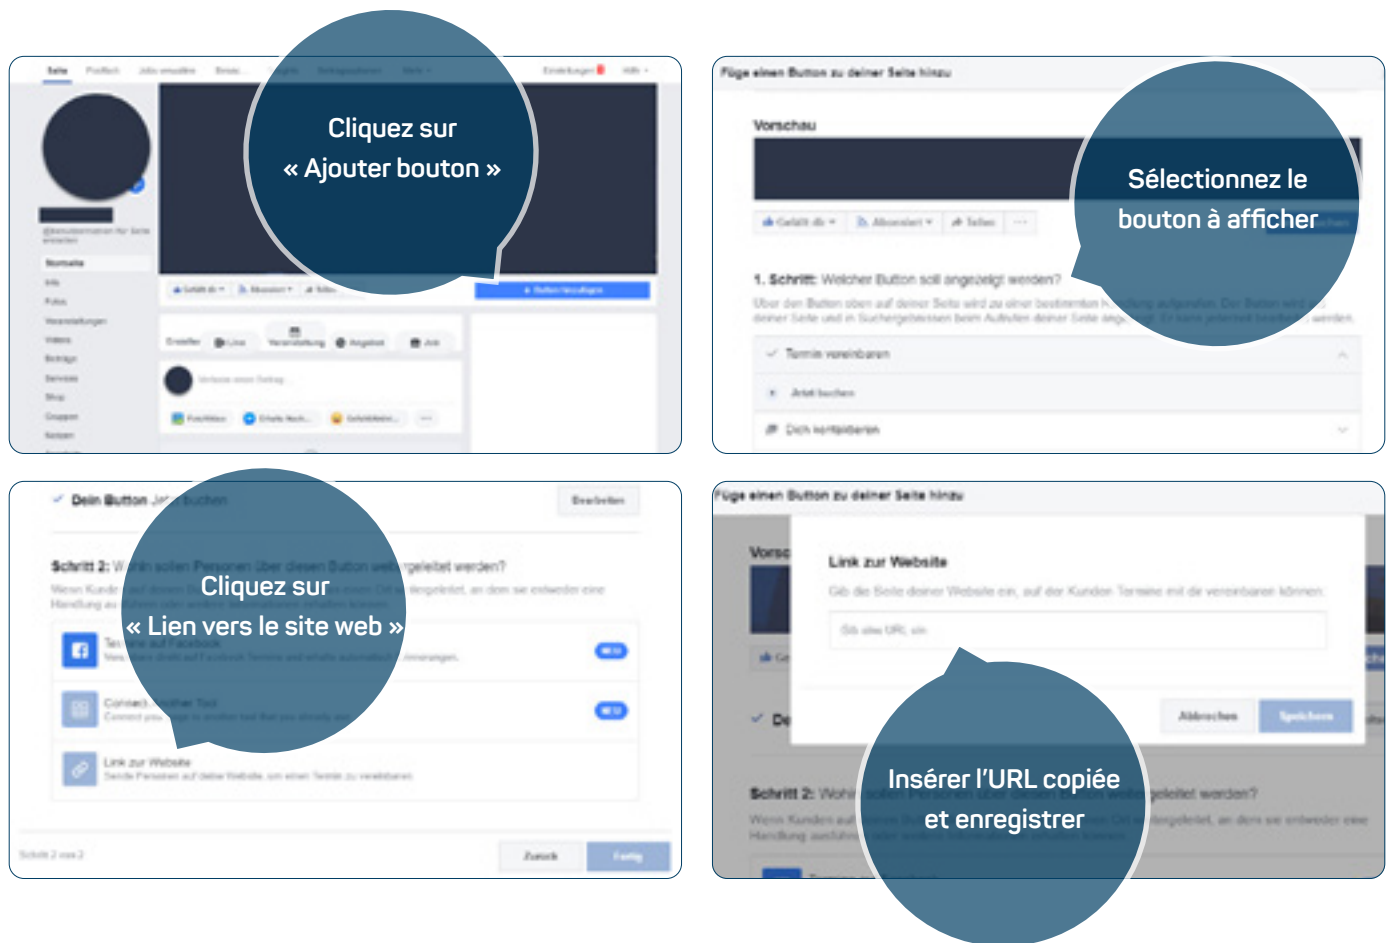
Seite Postfach Jobs erstellen Beiträge Einstellungen Hilfe

Cliquez sur « Ajouter bouton »

Gefällt dir Abonniert Teilen

Button hinzufügen

Erstellen Live Veranstaltung Angebot Job

Startseite Info Fotos Veranstaltungen Videos Beiträge Services Shop Gruppen Notizen

Füge einen Button zu deiner Seite hinzu

Vorschau

Sélectionnez le bouton à afficher

Gefällt dir Abonniert Teilen

1. Schritt: Welcher Button soll angezeigt werden?

Termin vereinbaren

Jetzt buchen

Dich kontaktieren

Dein Button Jetzt buchen

Bearbeiten

Schritt 2: Wohin sollen Personen über diesen Button weitergeleitet werden?

Cliquez sur « Lien vers le site web »

Termine auf Facebook

Connect Another Tool

Link zur Website

Schritt 2 von 2

Zurück Fertig

Füge einen Button zu deiner Seite hinzu

Link zur Website

Gib die Seite deiner Website ein, auf der Kunden Termine mit dir vereinbaren können.

Gib eine URL ein

Abbrechen Speichern

Insérer l'URL copiée et enregistrer

Schritt 2: Wohin sollen Personen über diesen Button weitergeleitet werden?